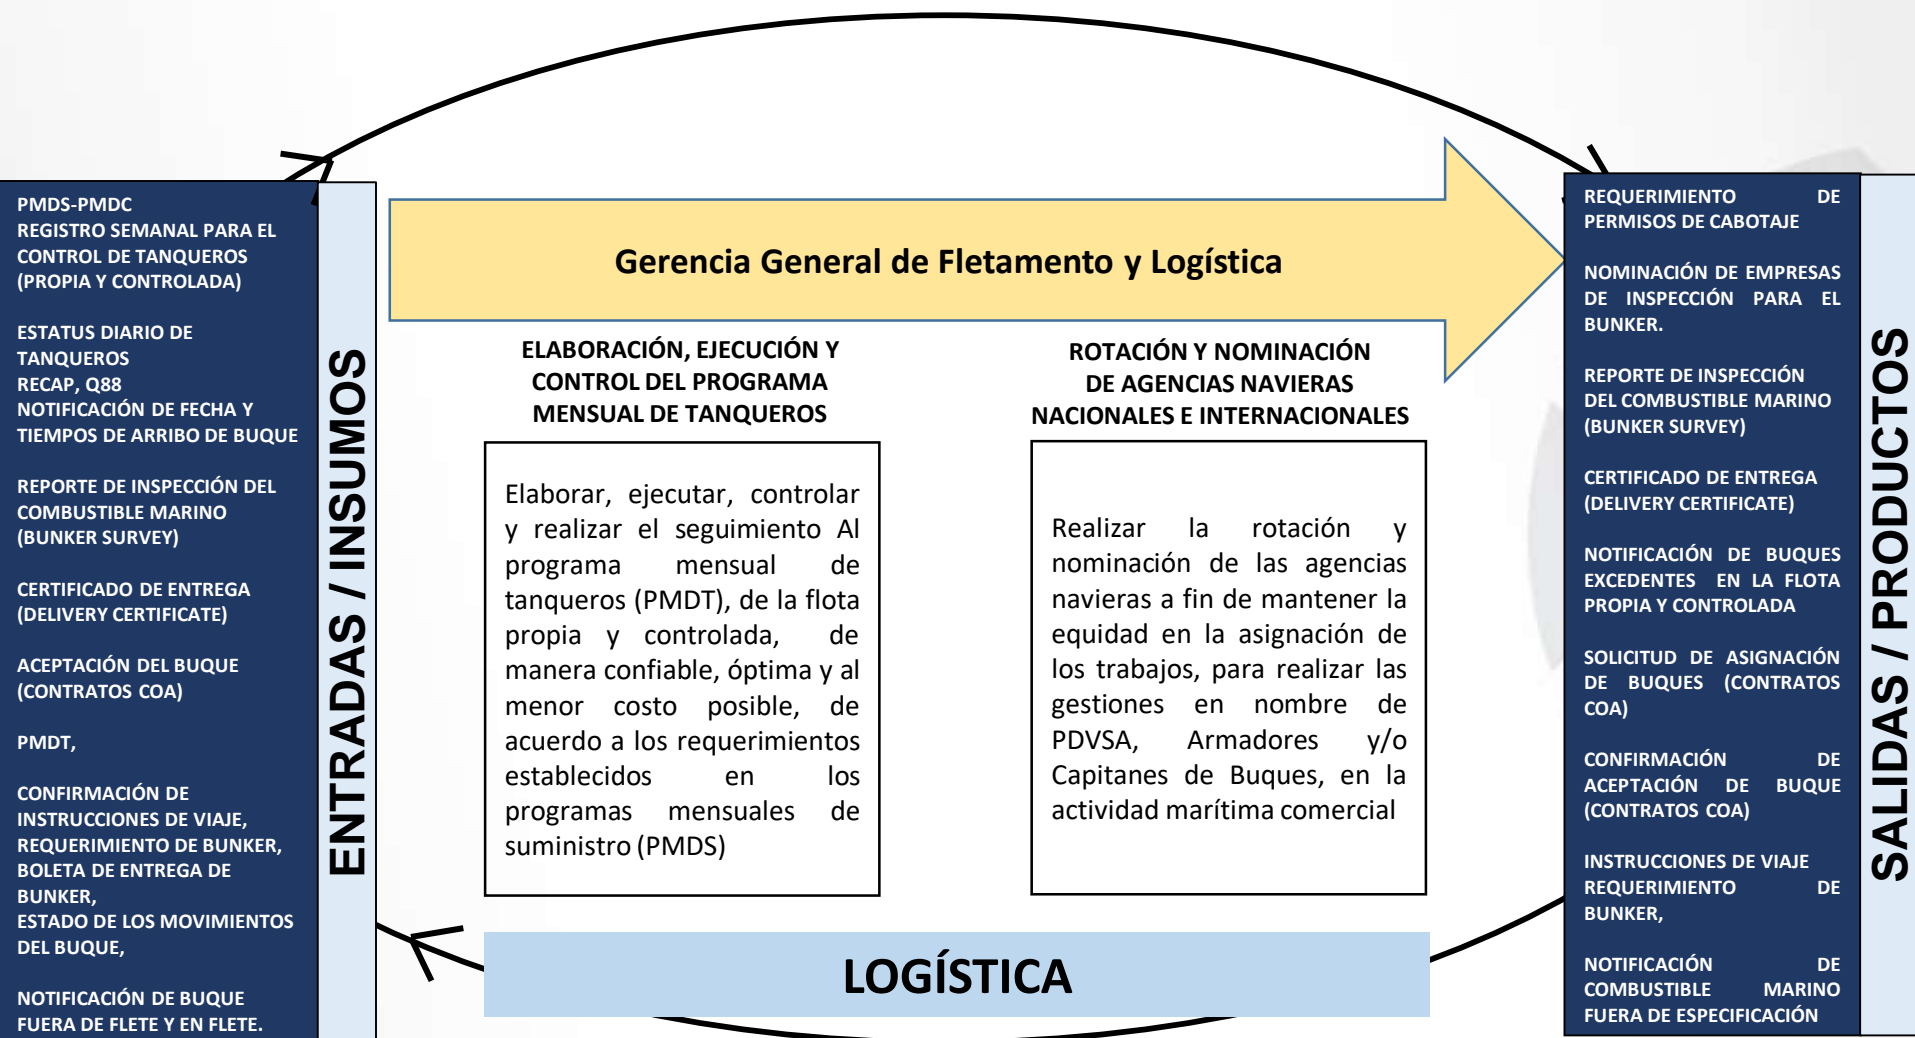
PMDS-PMDC
REGISTRO SEMANAL PARA EL CONTROL DE TANQUEROS (PROPIA Y CONTROLADA)

ESTATUS DIARIO DE TANQUEROS
RECAP, Q88
NOTIFICACIÓN DE FECHA Y TIEMPOS DE ARRIBO DE BUQUE

REPORTE DE INSPECCIÓN DEL COMBUSTIBLE MARINO (BUNKER SURVEY)

CERTIFICADO DE ENTREGA (DELIVERY CERTIFICATE)

ACEPTACIÓN DEL BUQUE (CONTRATOS COA)

PMDT,

CONFIRMACIÓN DE INSTRUCCIONES DE VIAJE, REQUERIMIENTO DE BUNKER, BOLETA DE ENTREGA DE BUNKER,
ESTADO DE LOS MOVIMIENTOS DEL BUQUE,

NOTIFICACIÓN DE BUQUE FUERA DE FLETE Y EN FLETE.

ENTRADAS / INSUMOS

Gerencia General de Fletamento y Logística

ELABORACIÓN, EJECUCIÓN Y CONTROL DEL PROGRAMA MENSUAL DE TANQUEROS

Elaborar, ejecutar, controlar y realizar el seguimiento Al programa mensual de tanqueros (PMDT), de la flota propia y controlada, de manera confiable, óptima y al menor costo posible, de acuerdo a los requerimientos establecidos en los programas mensuales de suministro (PMDS)

ROTACIÓN Y NOMINACIÓN DE AGENCIAS NAVIERAS NACIONALES E INTERNACIONALES

Realizar la rotación y nominación de las agencias navieras a fin de mantener la equidad en la asignación de los trabajos, para realizar las gestiones en nombre de PDVSA, Armadores y/o Capitanes de Buques, en la actividad marítima comercial

LOGÍSTICA

REQUERIMIENTO DE PERMISOS DE CABOTAJE

NOMINACIÓN DE EMPRESAS DE INSPECCIÓN PARA EL BUNKER.

REPORTE DE INSPECCIÓN DEL COMBUSTIBLE MARINO (BUNKER SURVEY)

CERTIFICADO DE ENTREGA (DELIVERY CERTIFICATE)

NOTIFICACIÓN DE BUQUES EXCEDENTES EN LA FLOTA PROPIA Y CONTROLADA

SOLICITUD DE ASIGNACIÓN DE BUQUES (CONTRATOS COA)

CONFIRMACIÓN DE ACEPTACIÓN DE BUQUE (CONTRATOS COA)

INSTRUCCIONES DE VIAJE REQUERIMIENTO DE BUNKER,

NOTIFICACIÓN DE COMBUSTIBLE MARINO FUERA DE ESPECIFICACIÓN

SALIDAS / PRODUCTOS